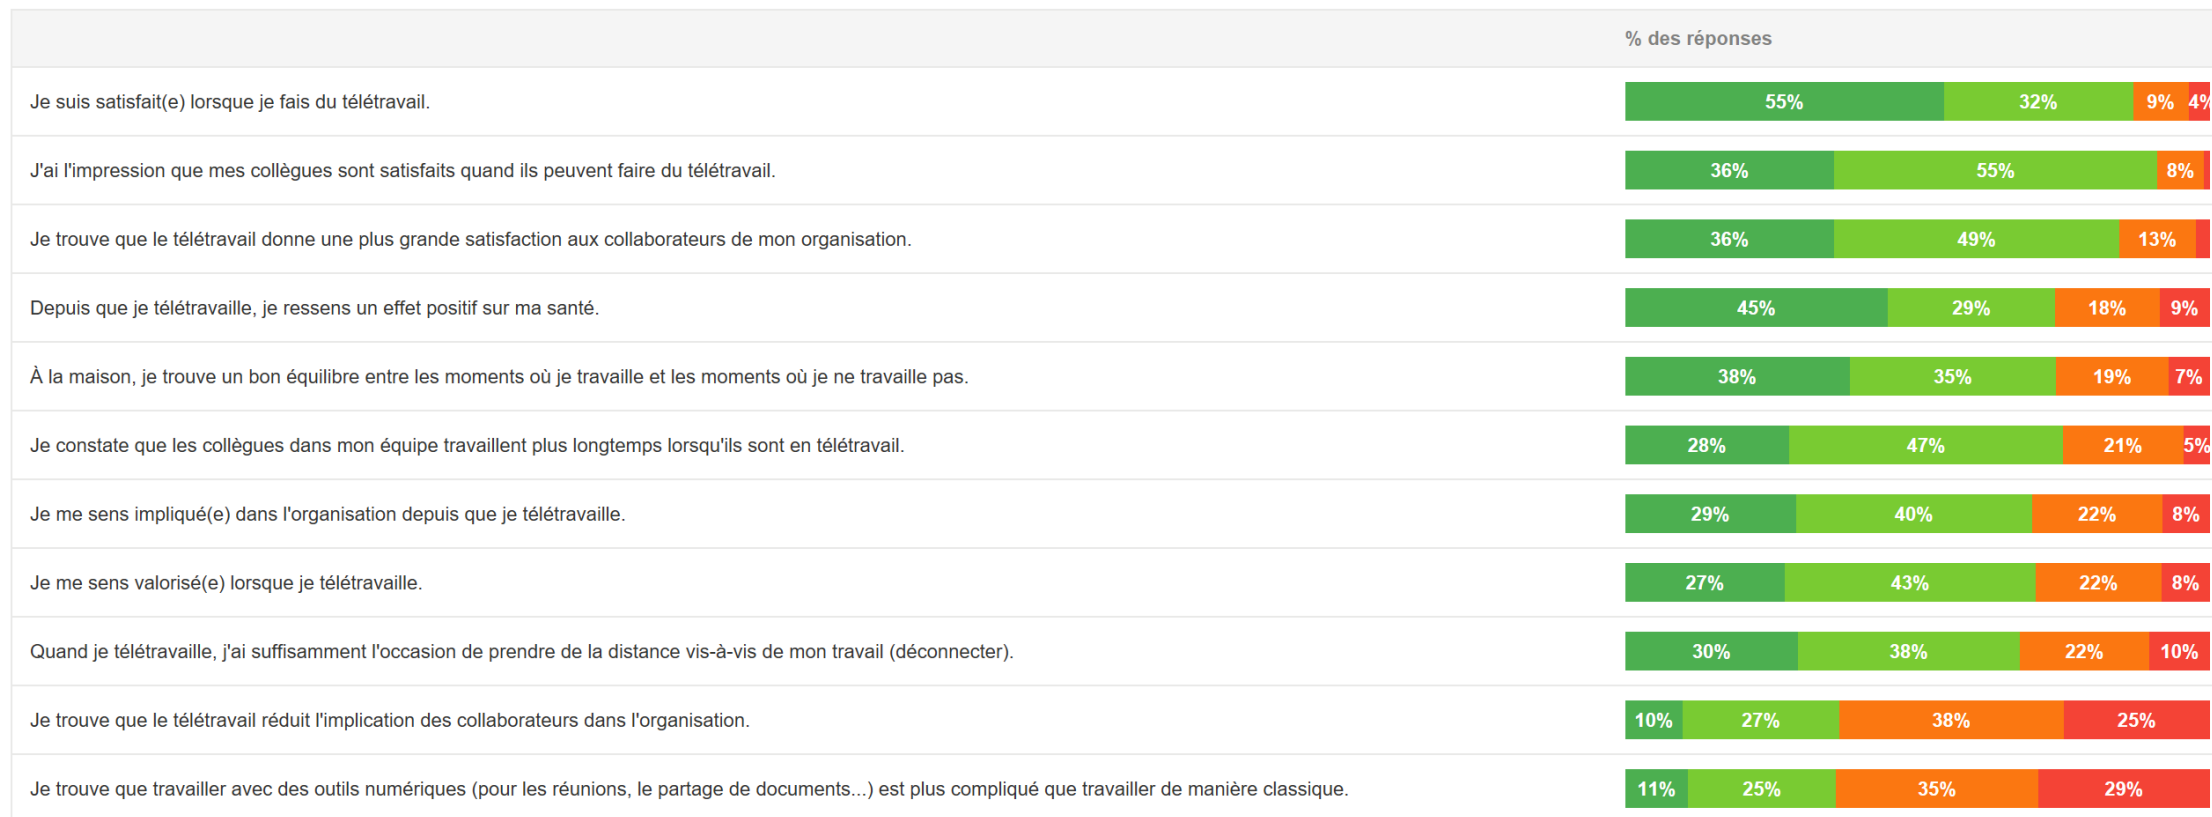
| | % des réponses |
|---|---|
| Je suis satisfait(e) lorsque je fais du télétravail. | 55% 32% 9% 4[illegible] |
| J'ai l'impression que mes collègues sont satisfaits quand ils peuvent faire du télétravail. | 36% 55% 8% |
| Je trouve que le télétravail donne une plus grande satisfaction aux collaborateurs de mon organisation. | 36% 49% 13% |
| Depuis que je télétravaille, je ressens un effet positif sur ma santé. | 45% 29% 18% 9% |
| À la maison, je trouve un bon équilibre entre les moments où je travaille et les moments où je ne travaille pas. | 38% 35% 19% 7% |
| Je constate que les collègues dans mon équipe travaillent plus longtemps lorsqu'ils sont en télétravail. | 28% 47% 21% 5% |
| Je me sens impliqué(e) dans l'organisation depuis que je télétravaille. | 29% 40% 22% 8% |
| Je me sens valorisé(e) lorsque je télétravaille. | 27% 43% 22% 8% |
| Quand je télétravaille, j'ai suffisamment l'occasion de prendre de la distance vis-à-vis de mon travail (déconnecter). | 30% 38% 22% 10% |
| Je trouve que le télétravail réduit l'implication des collaborateurs dans l'organisation. | 10% 27% 38% 25% |
| Je trouve que travailler avec des outils numériques (pour les réunions, le partage de documents...) est plus compliqué que travailler de manière classique. | 11% 25% 35% 29% |